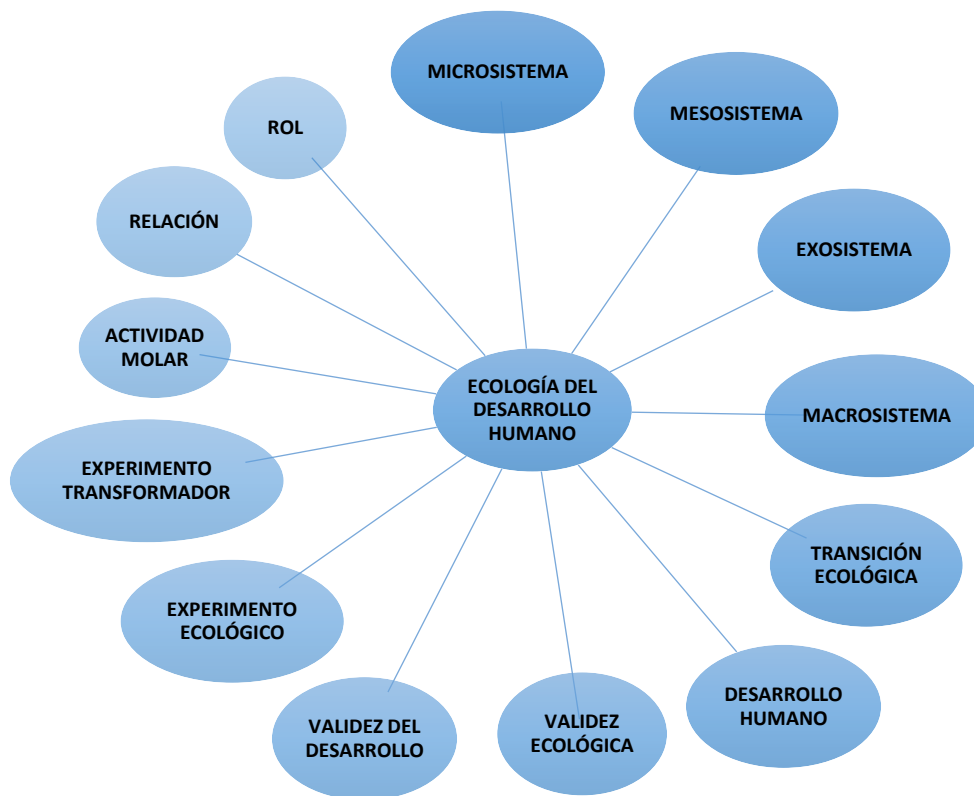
ECOLOGÍA DEL DESARROLLO HUMANO

MICROSISTEMA

MESOSISTEMA

EXOSISTEMA

MACROSISTEMA

TRANSICIÓN ECOLÓGICA

DESARROLLO HUMANO

VALIDEZ ECOLÓGICA

VALIDEZ DEL DESARROLLO

EXPERIMENTO ECOLÓGICO

EXPERIMENTO TRANSFORMADOR

ACTIVIDAD MOLAR

RELACIÓN

ROL